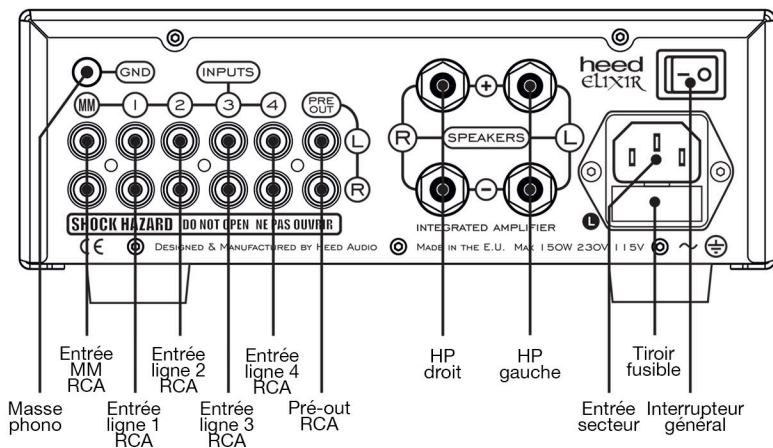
GND
INPUTS
MM 1 2 3 4
PRE OUT
L
R
SHOCK HAZARD DO NOT OPEN NE PAS OUVRIR
CE
DESIGNED & MANUFACTURED BY HEED AUDIO
MADE IN THE E.U. MAX 150W 230V 115V
+
R SPEAKERS L
−
INTEGRATED AMPLIFIER
heed
ELIXIR
L

Entrée MM RCA
Entrée ligne 2 RCA
Entrée ligne 4 RCA
HP droit
HP gauche
Tiroir fusible
Masse phono
Entrée ligne 1 RCA
Entrée ligne 3 RCA
Pré-out RCA
Entrée secteur
Interrupteur général